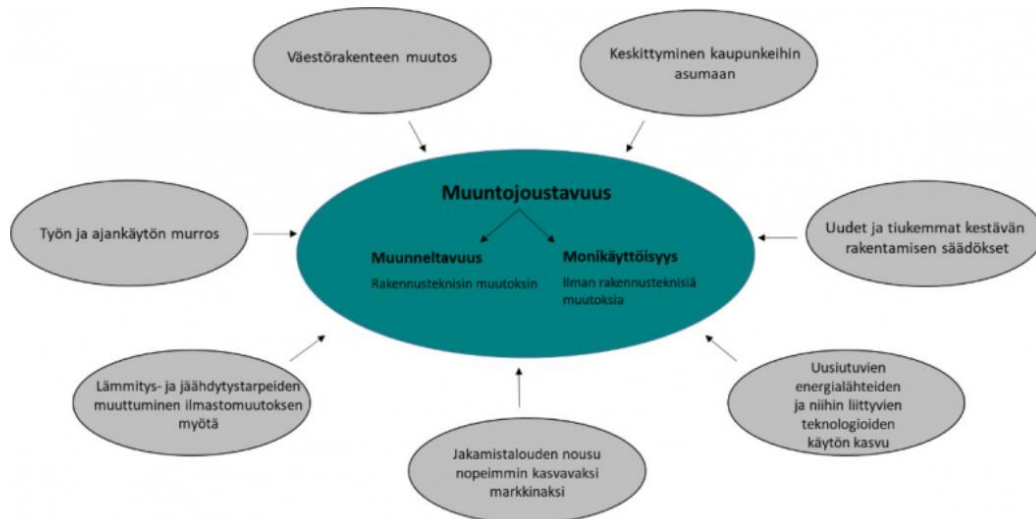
Väestörakenteen muutos

Keskittyminen kaupunkeihin asumaan

Työn ja ajankäytön murros

Muuntojoustavuus

Muunneltavuus

Rakennusteknisin muutoksin

Monikäyttöisyys

Ilman rakennusteknisiä muutoksia

Uudet ja tiukemmat kestävän rakentamisen säädökset

Lämmitys- ja jäähdytystarpeiden muuttuminen ilmastomuutoksen myötä

Uusiutuvien energialähteiden ja niihin liittyvien teknologioiden käytön kasvu

Jakamistalouden nousu nopeimmin kasvavaksi markkinaksi